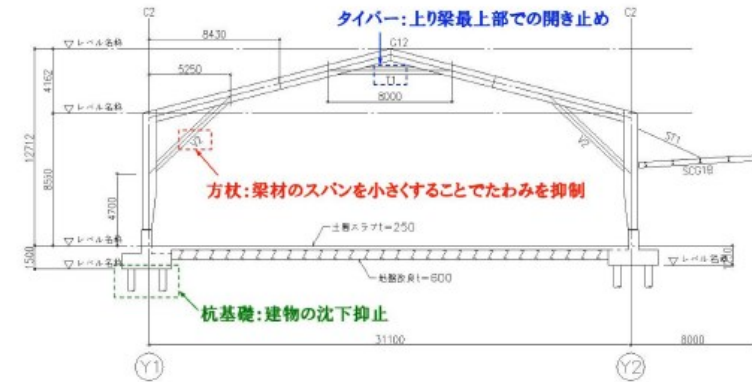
C2

C2

タイバー：上り梁最上部での開き止め

▽レベル名称

8430

G12

4162

5250

U

▽レベル名称

8000

12712

V1

V2

ST1

8550

方杖：梁材のスパンを小さくすることでたわみを抑制

SCG18

4700

土間スラブt=250

▽レベル名称

1500

▽レベル名称

▽レベル名称

地盤改良t=600

杭基礎：建物の沈下抑止

31100

8000

Y1

Y2